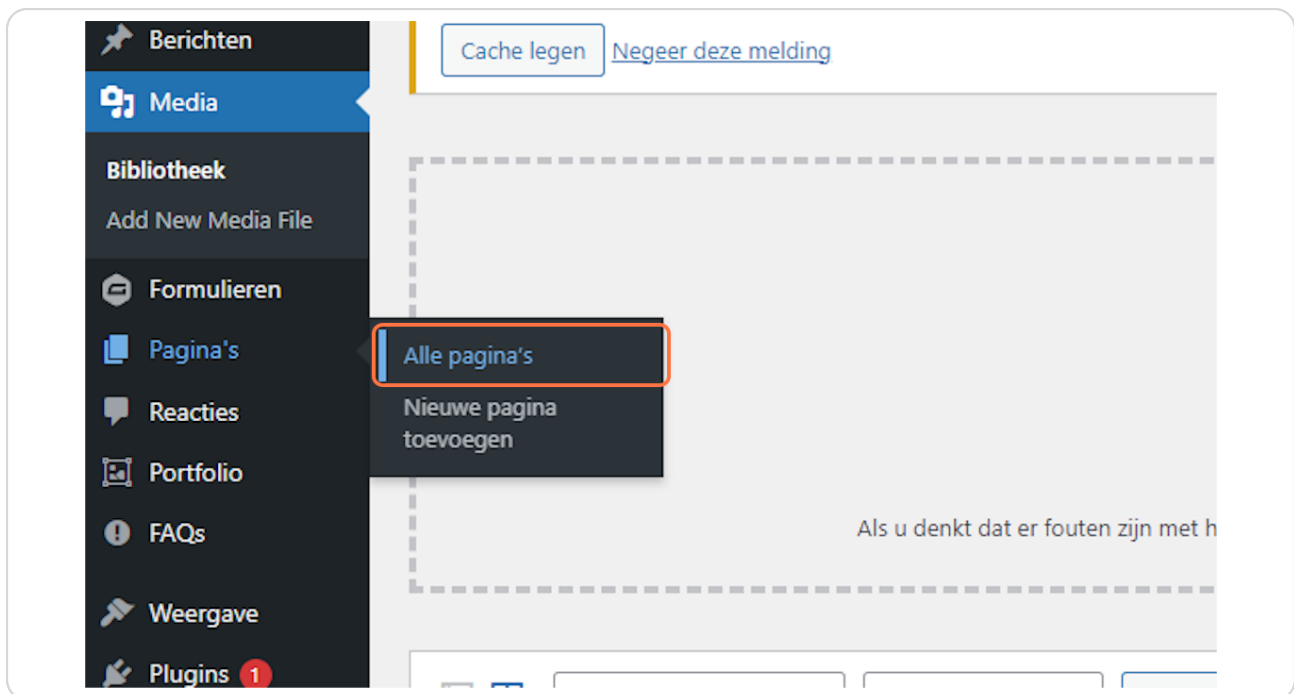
Berichten
Media
Bibliotheek
Add New Media File
Formulieren
Pagina's
Reacties
Portfolio
FAQs
Weergave
Plugins 1

Cache legen Negeer deze melding

Alle pagina's
Nieuwe pagina toevoegen

Als u denkt dat er fouten zijn met h